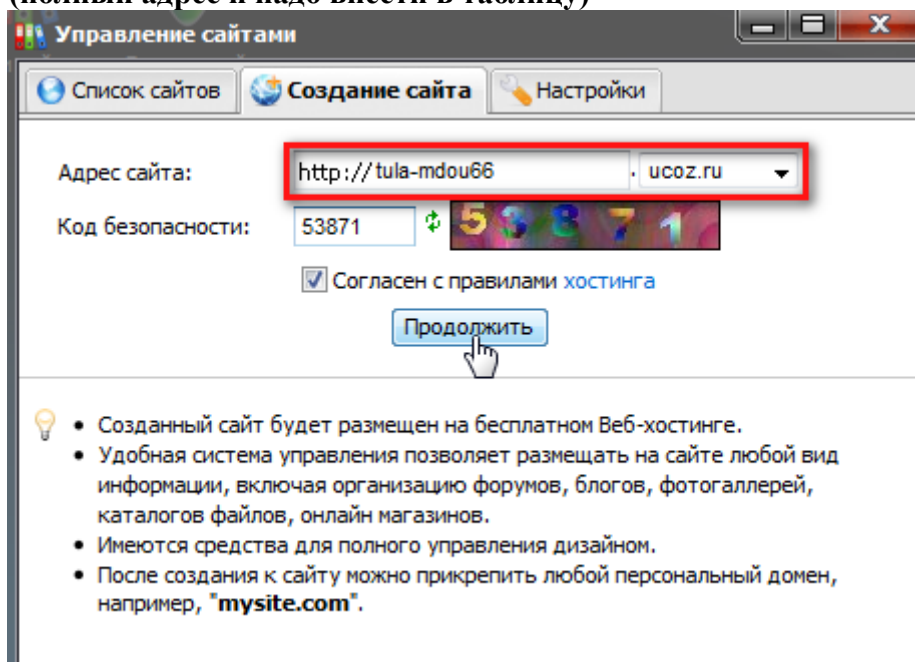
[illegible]

Управление сайтами

Список сайтов | Создание сайта | Настройки

Адрес сайта: http:// tula-mdou66 . ucoz.ru

Код безопасности: 53871 53871

Согласен с правилами хостинга

Продолжить

• Созданный сайт будет размещен на бесплатном Веб-хостинге.
• Удобная система управления позволяет размещать на сайте любой вид информации, включая организацию форумов, блогов, фотогаллерей, каталогов файлов, онлайн магазинов.
• Имеются средства для полного управления дизайном.
• После создания к сайту можно прикрепить любой персональный домен, например, "mysite.com".